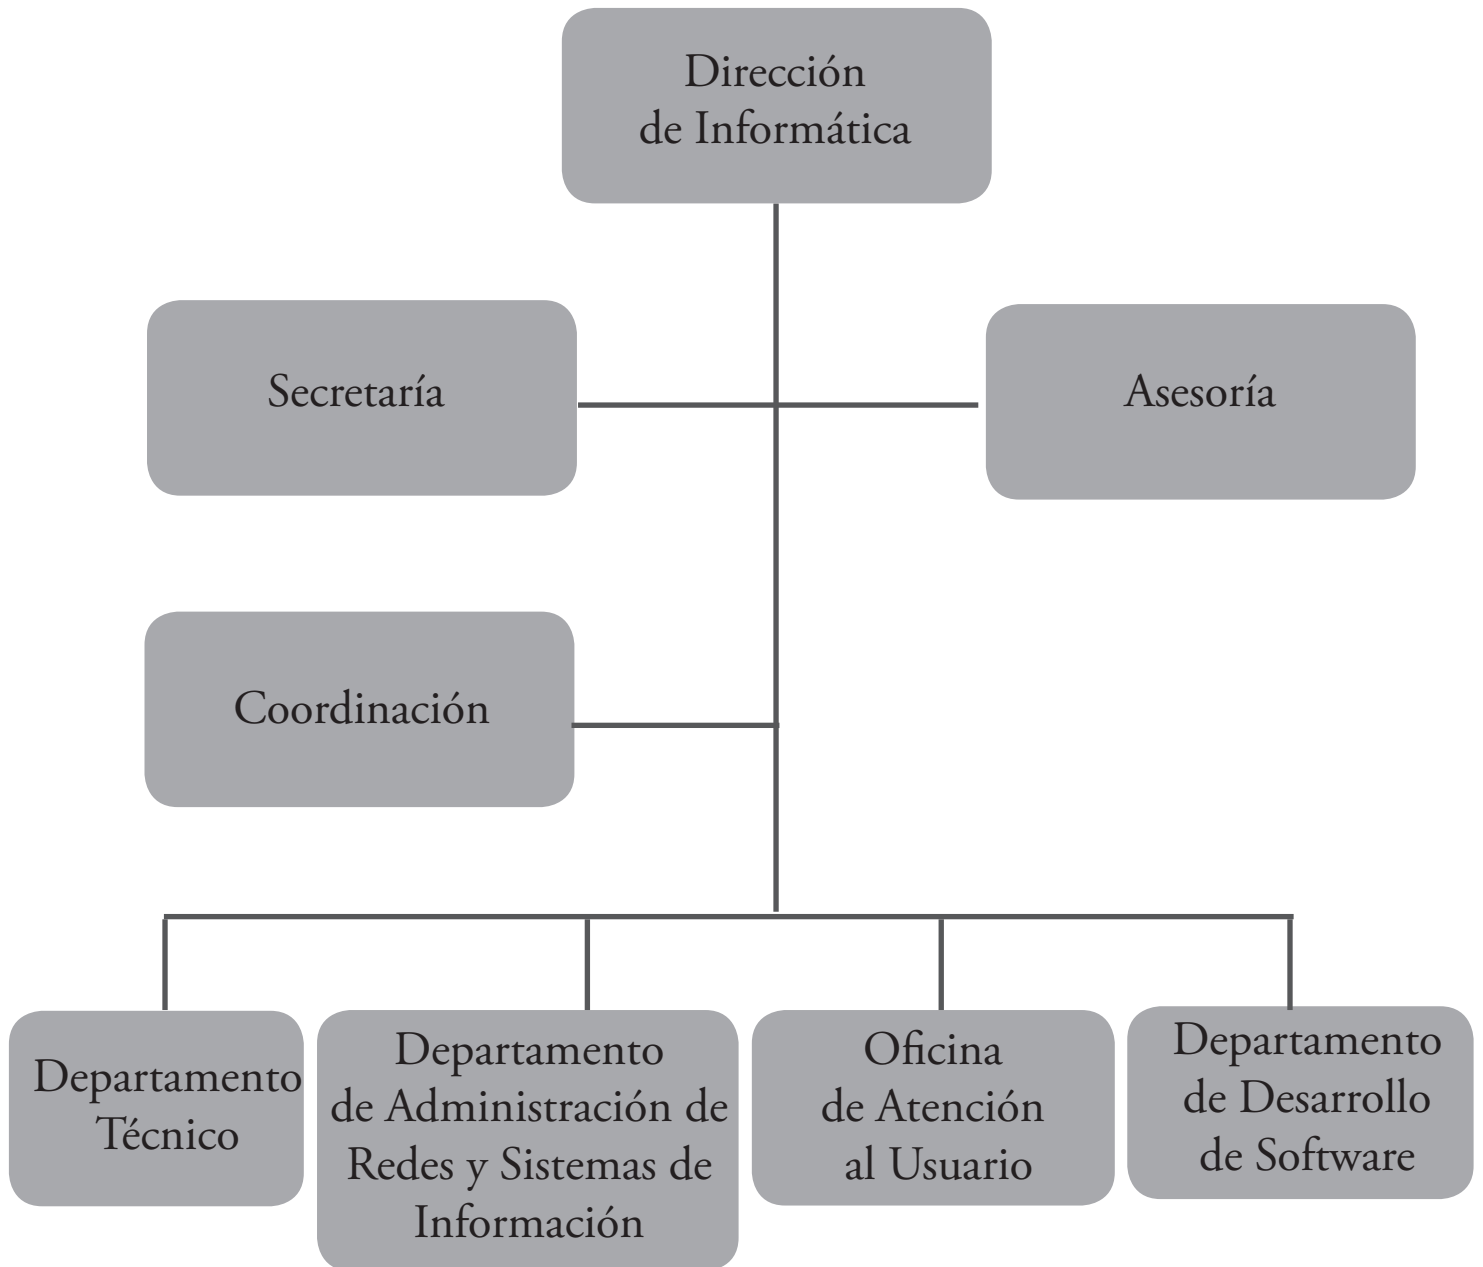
Dirección de Informática

Secretaría

Asesoría

Coordinación

Departamento Técnico

Departamento de Administración de Redes y Sistemas de Información

Oficina de Atención al Usuario

Departamento de Desarrollo de Software